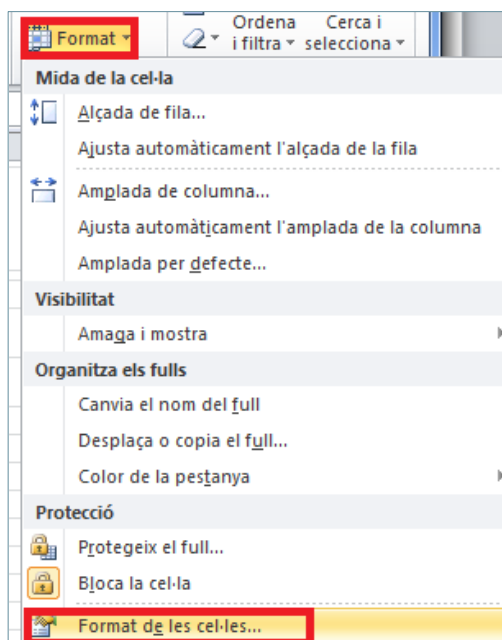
Format
Ordena i filtra
Cerca i selecciona

Mida de la cel·la
Alçada de fila...
Ajusta automàticament l'alçada de la fila
Amplada de columna...
Ajusta automàticament l'amplada de la columna
Amplada per defecte...

Visibilitat
Amaga i mostra

Organitza els fulls
Canvia el nom del full
Desplaça o copia el full...
Color de la pestanya

Protecció
Protegeix el full...
Bloca la cel·la
Format de les cel·les...